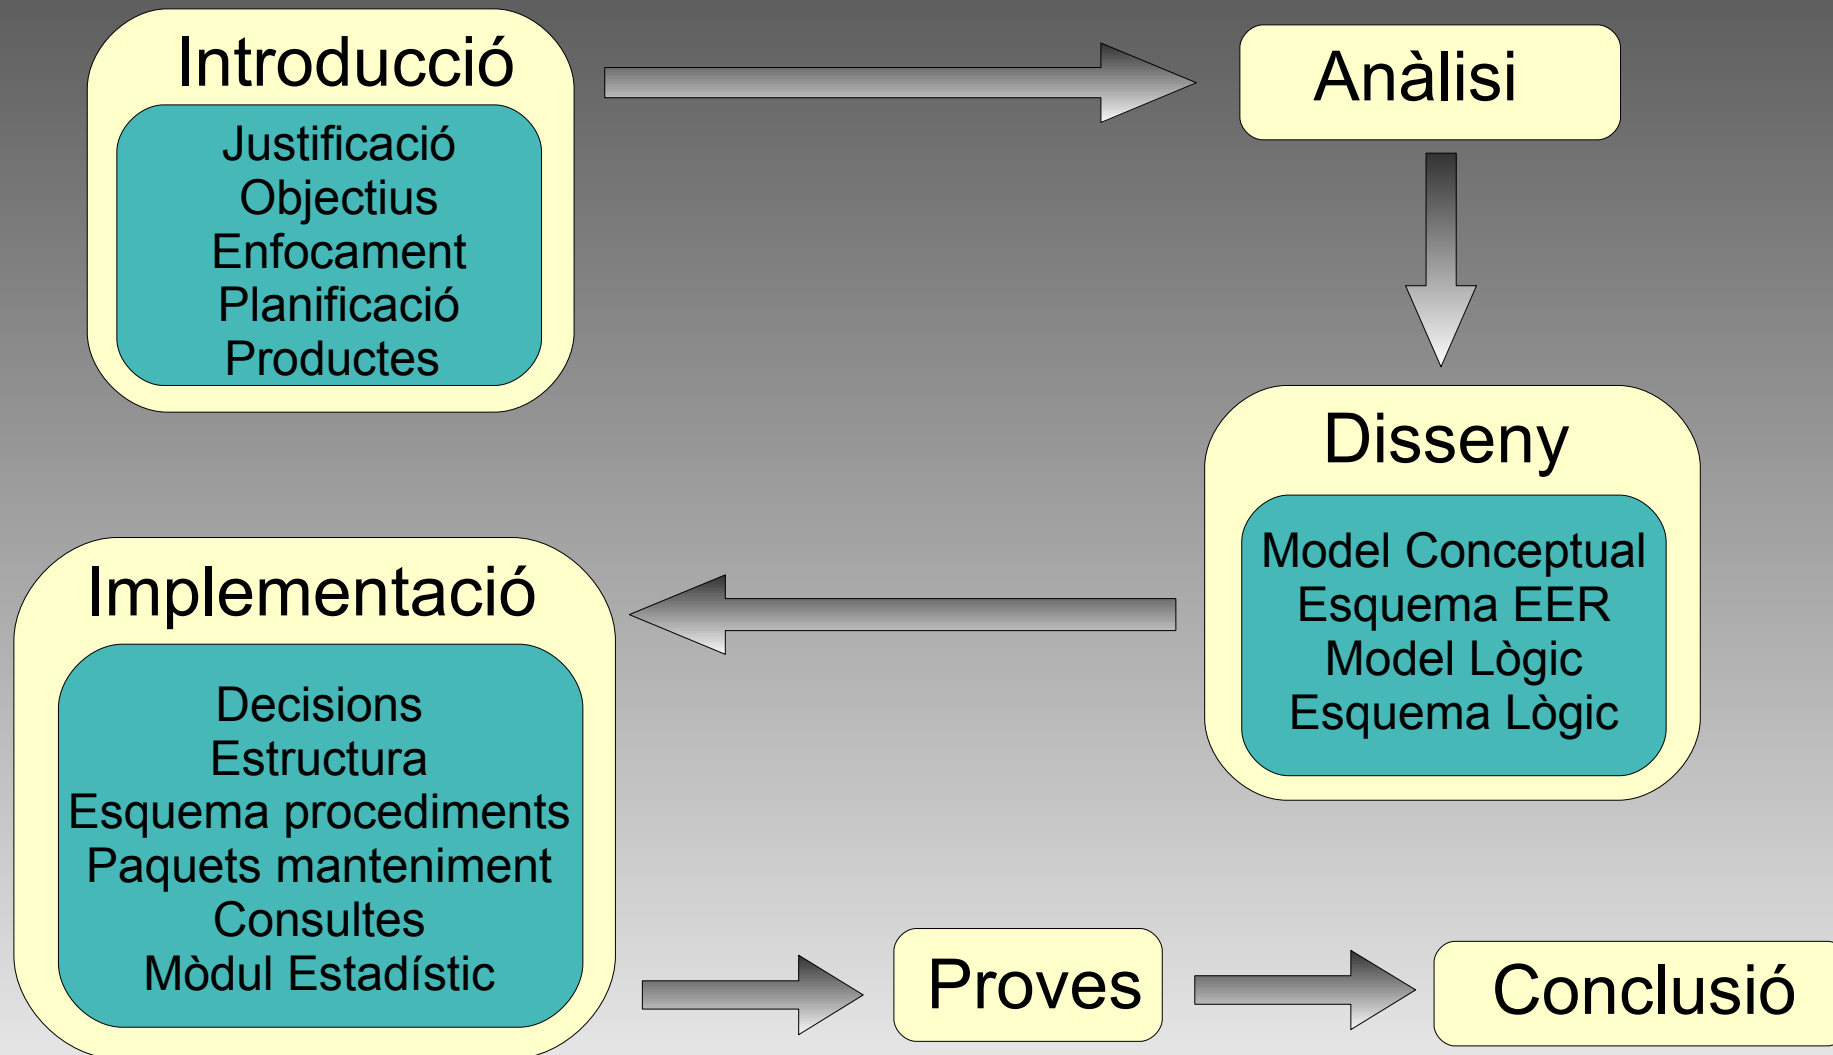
Introducció

Justificació
Objectius
Enfocament
Planificació
Productes

Anàlisi

Disseny

Model Conceptual
Esquema EER
Model Lògic
Esquema Lògic

Implementació

Decisions
Estructura
Esquema procediments
Paquets manteniment
Consultes
Mòdul Estadístic

Proves

Conclusió